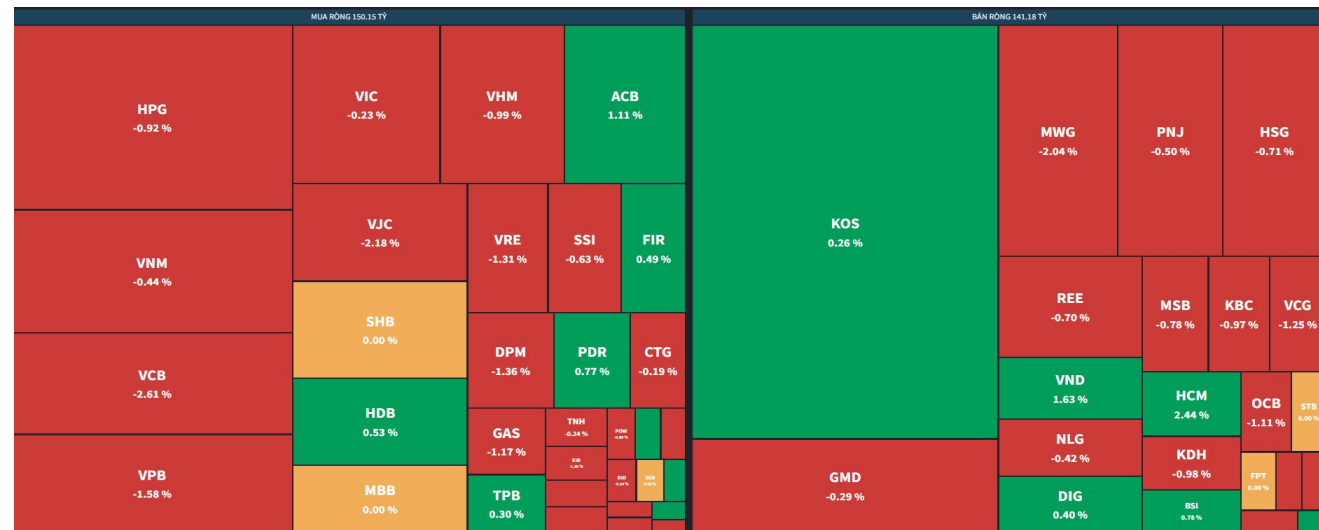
MUA RÒNG 150.15 TỶ

HPG
-0.92 %

VIC
-0.23 %

VHM
-0.99 %

ACB
1.11 %

VNM
-0.44 %

VJC
-2.18 %

VRE
-1.31 %

SSI
-0.63 %

FIR
0.49 %

SHB
0.00 %

DPM
-1.36 %

PDR
0.77 %

CTG
-0.19 %

VCB
-2.61 %

HDB
0.53 %

GAS
-1.17 %

TNH
-0.24 %

POW
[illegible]

EIB
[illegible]

VPB
-1.58 %

MBB
0.00 %

TPB
0.30 %

BID
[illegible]

SSB
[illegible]

BÁN RÒNG 141.18 TỶ

KOS
0.26 %

MWG
-2.04 %

PNJ
-0.50 %

HSG
-0.71 %

REE
-0.70 %

MSB
-0.78 %

KBC
-0.97 %

VCG
-1.25 %

VND
1.63 %

HCM
2.44 %

OCB
-1.11 %

STB
0.00 %

NLG
-0.42 %

KDH
-0.98 %

FPT
0.00 %

GMD
-0.29 %

DIG
0.40 %

BSI
0.78 %